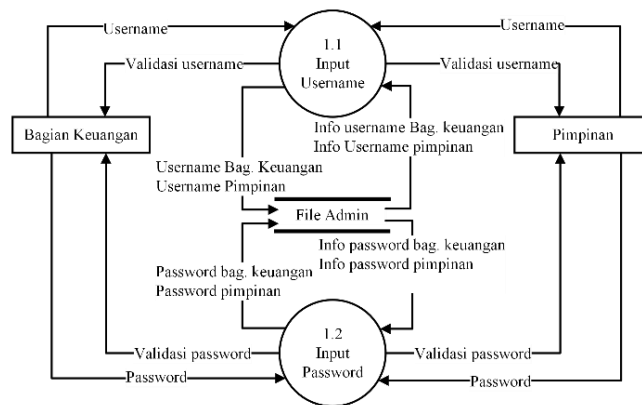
Username
Username
1.1
Input
Username
Validasi username
Validasi username
Bagian Keuangan
Pimpinan
Info username Bag. keuangan
Info Username pimpinan
Username Bag. Keuangan
Username Pimpinan
File Admin
Info password bag. keuangan
Info password pimpinan
Password bag. keuangan
Password pimpinan
1.2
Input
Password
Validasi password
Validasi password
Password
Password